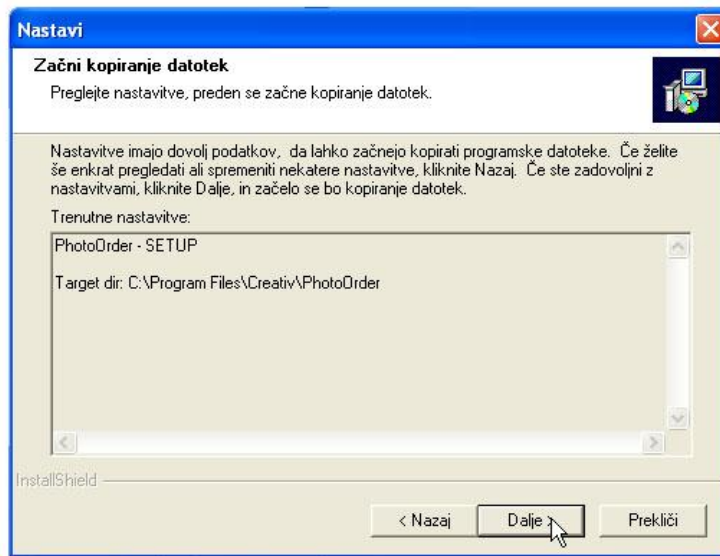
Nastavi

Začni kopiranje datotek

Preglejte nastavitve, preden se začne kopiranje datotek.

Nastavitve imajo dovolj podatkov, da lahko začnejo kopirati programske datoteke. Če želite še enkrat pregledati ali spremeniti nekatere nastavitve, kliknite Nazaj. Če ste zadovoljni z nastavitvami, kliknite Dalje, in začelo se bo kopiranje datotek.

Trenutne nastavitve:

PhotoOrder - SETUP

Target dir: C:\Program Files\Creativ\PhotoOrder

InstallShield

< Nazaj

Dalje >

Prekliči